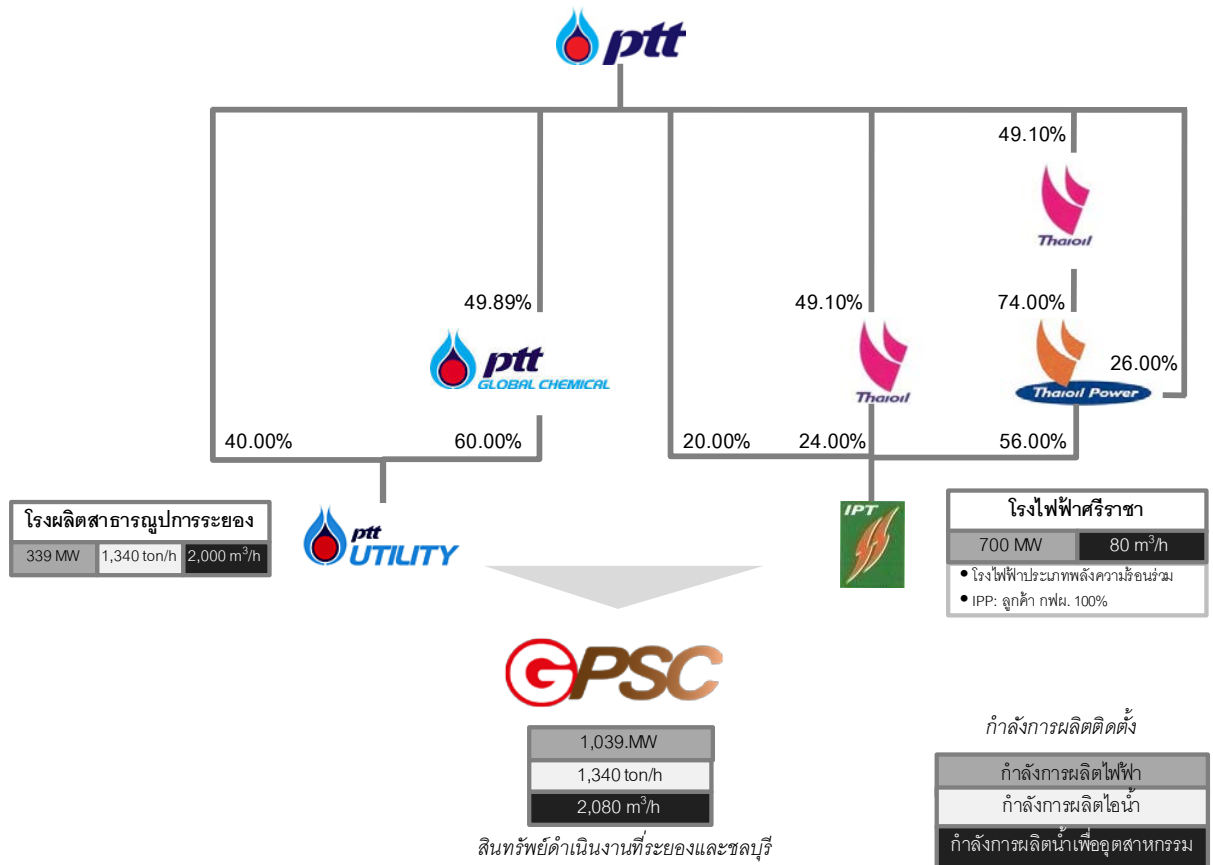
ptt

49.10%

Thaioil

49.89%

49.10%

74.00%

ptt GLOBAL CHEMICAL

Thaioil

Thaioil Power

26.00%

40.00%

60.00%

20.00%

24.00%

56.00%

โรงผลิตสาธารณูปการระยอง

| 339 MW | 1,340 ton/h | 2,000 m$^3$/h |
|---|---|---|

ptt UTILITY

IPT

โรงไฟฟ้าศรีราชา

| 700 MW | 80 m$^3$/h |
|---|---|

• โรงไฟฟ้าประเภทพลังความร้อนร่วม
• IPP: ลูกค้า กฟผ. 100%

GPSC

| 1,039.MW |
|---|
| 1,340 ton/h |
| 2,080 m$^3$/h |

สินทรัพย์ดำเนินงานที่ระยองและชลบุรี

กำลังการผลิตติดตั้ง

| กำลังการผลิตไฟฟ้า |
|---|
| กำลังการผลิตไอน้ำ |
| กำลังการผลิตน้ำเพื่ออุตสาหกรรม |